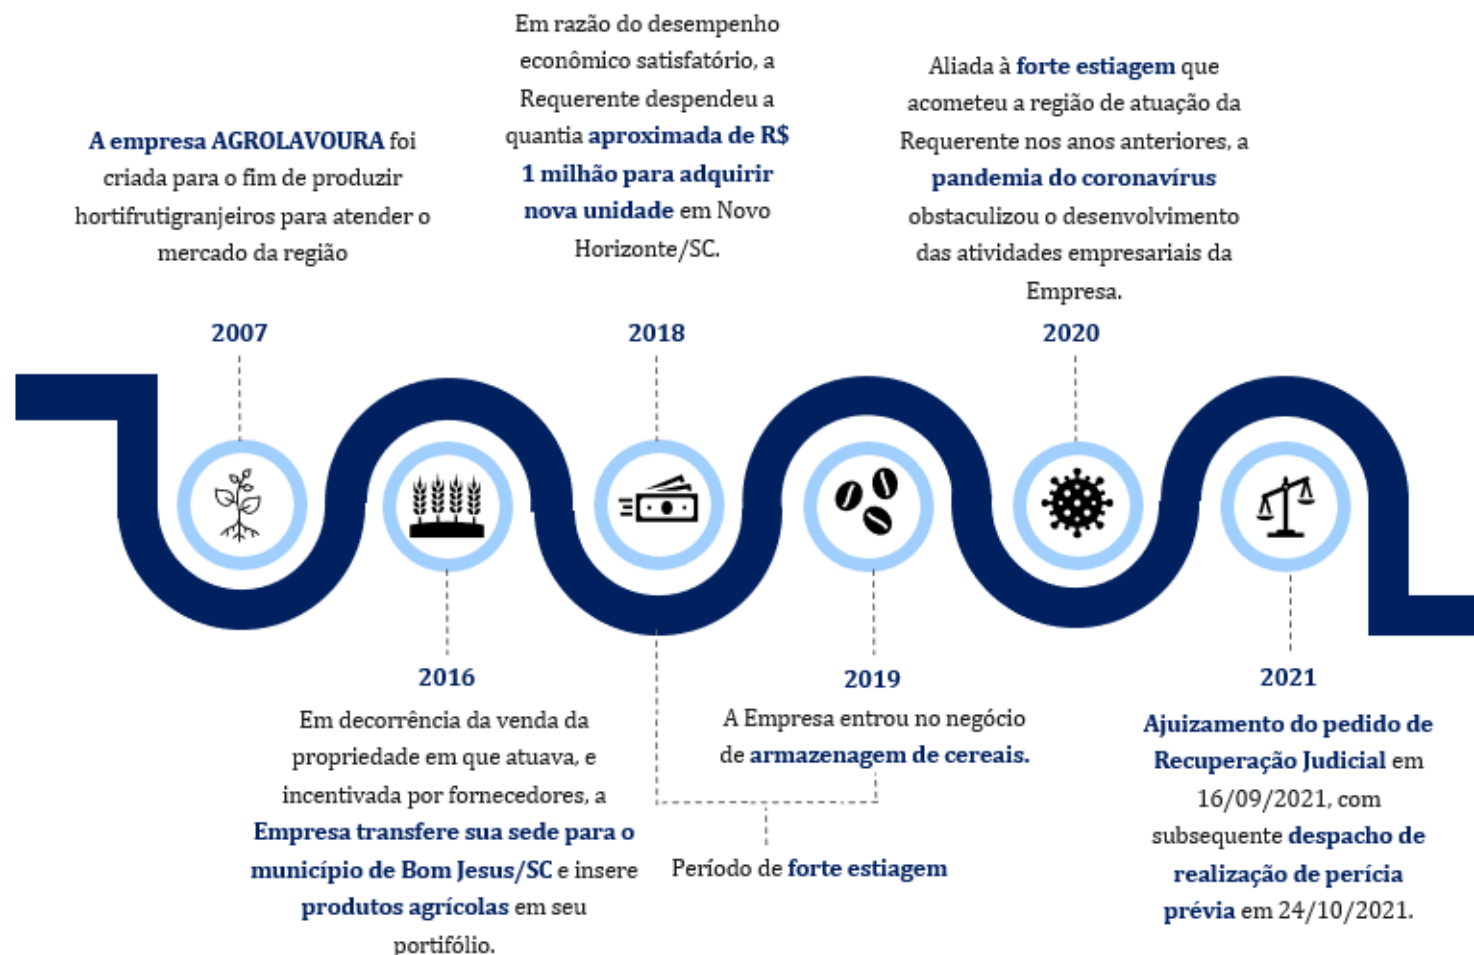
A empresa AGROLAVOURA foi criada para o fim de produzir hortifrutigranjeiros para atender o mercado da região

2007

Em razão do desempenho econômico satisfatório, a Requerente despendeu a quantia aproximada de R$ 1 milhão para adquirir nova unidade em Novo Horizonte/SC.

2018

Aliada à forte estiagem que acometeu a região de atuação da Requerente nos anos anteriores, a pandemia do coronavírus obstaculizou o desenvolvimento das atividades empresariais da Empresa.

2020

2016

Em decorrência da venda da propriedade em que atuava, e incentivada por fornecedores, a Empresa transfere sua sede para o município de Bom Jesus/SC e insere produtos agrícolas em seu portifólio.

2019

A Empresa entrou no negócio de armazenagem de cereais.

Período de forte estiagem

2021

Ajuizamento do pedido de Recuperação Judicial em 16/09/2021, com subsequente despacho de realização de perícia prévia em 24/10/2021.